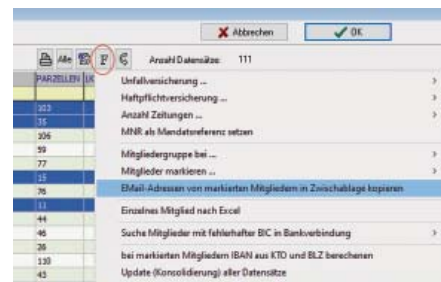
Abbrechen
OK

Alle
F
Anzahl Datensätze: 111

PARZELLEN
103
35
106
59
77
15
76
11
44
46
26
130
43

Unfallversicherung ...
Haftpflichtversicherung ...
Anzahl Zeitungen ...
MNR als Mandatsreferenz setzen
Mitgliedergruppe bei ...
Mitglieder markieren ...
EMail-Adressen von markierten Mitgliedern in Zwischenablage kopieren
Einzelnes Mitglied nach Excel
Suche Mitglieder mit fehlerhafter BIC in Bankverbindung
bei markierten Mitgliedern IBAN aus KTO und BLZ berechnen
Update (Konsolidierung) aller Datensätze